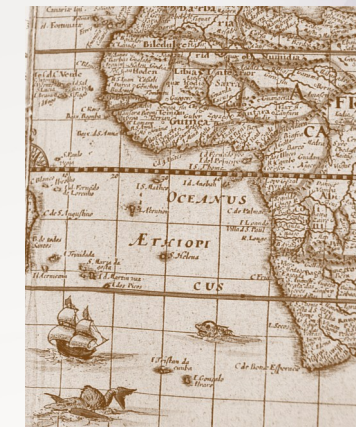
I. Formentur

Biledul

Libya

Sarra

Zanhaga

Guinea

I. de la Verde

Y. del Principe

C. de S. Augustino

I. Ascension

I. S. Mathew

I. Anobon

OCEANUS

C. de Palmas

ÆTHIOPI

CUS

S. Helena

I. de Trinidad

I. de Martin vaz

I. Tristan da cunha

I. Gonçalo Alvarez

C. de Bona Esperance

F. de Angra

CA

FI